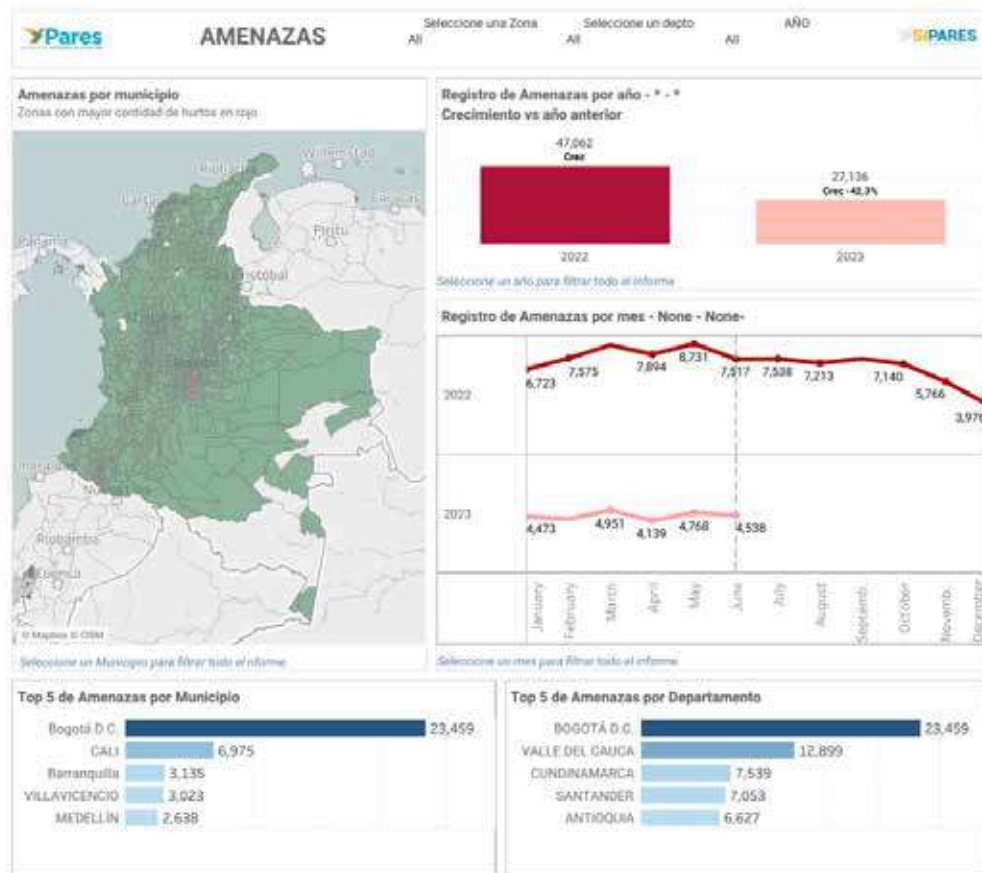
Pares

AMENAZAS

Seleccione una Zona
All

Seleccione un depto
All

AÑO
All

SIPARES

Amenazas por municipio
Zonas con mayor cantidad de hurtos en rojo

Willemstad
Panamá
Pirítu
Cristóbal
Bogotá
Riobamba
Cuenca
© Mapbox © OSM

Seleccione un Municipio para filtrar todo el informe

Registro de Amenazas por año - * - *
Crecimiento vs año anterior

47,062
Crec

27,136
Crec -42,3%

2022

2023

Seleccione un año para filtrar todo el informe

Registro de Amenazas por mes - None - None-

2022

6,723
7,575
7,894
8,731
7,517
7,538
7,213
7,140
5,766
3,976

2023

4,473
4,951
4,139
4,768
4,538

January
February
March
April
May
June
July
August
Septemb.
October
Novemb.
December

Seleccione un mes para filtrar todo el informe

Top 5 de Amenazas por Municipio

| | |
|---|---|
| Bogotá D.C. | 23,459 |
| CALI | 6,975 |
| Barranquilla | 3,135 |
| VILLAVICENCIO | 3,023 |
| MEDELLÍN | 2,638 |

Top 5 de Amenazas por Departamento

| | |
|---|---|
| BOGOTÁ D.C. | 23,459 |
| VALLE DEL CAUCA | 12,899 |
| CUNDINAMARCA | 7,539 |
| SANTANDER | 7,053 |
| ANTIOQUIA | 6,627 |